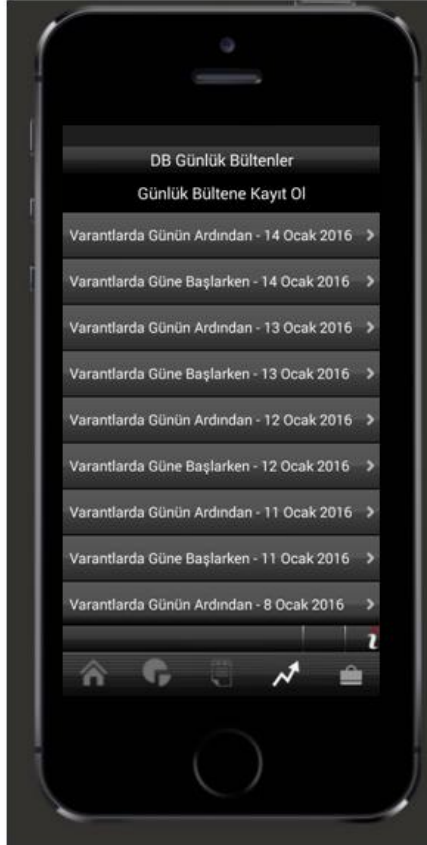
DB Günlük Bültenler

Günlük Bültene Kayıt Ol

Varantlarda Günün Ardından - 14 Ocak 2016 >

Varantlarda Güne Başlarken - 14 Ocak 2016 >

Varantlarda Günün Ardından - 13 Ocak 2016 >

Varantlarda Güne Başlarken - 13 Ocak 2016 >

Varantlarda Günün Ardından - 12 Ocak 2016 >

Varantlarda Güne Başlarken - 12 Ocak 2016 >

Varantlarda Günün Ardından - 11 Ocak 2016 >

Varantlarda Güne Başlarken - 11 Ocak 2016 >

Varantlarda Günün Ardından - 8 Ocak 2016 >

i